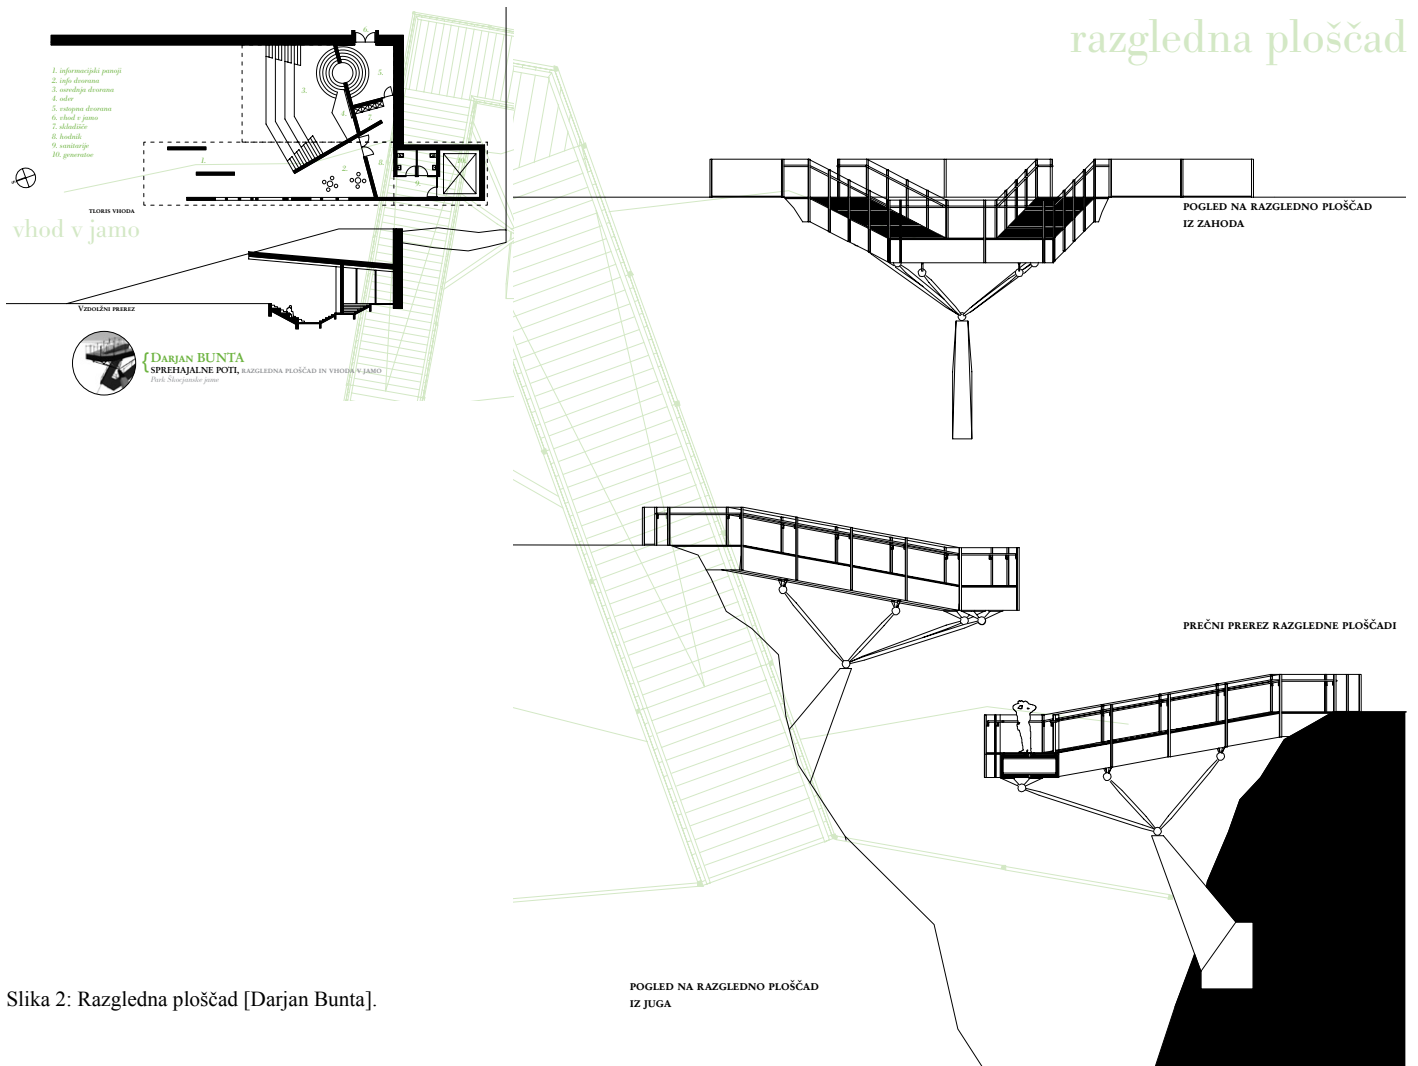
razgledna ploščad

1. informacijski panoji
2. info dvorana
3. osrednja dvorana
4. oder
5. vstopna dvorana
6. vhod v jamo
7. skladišče
8. hodnik
9. sanitarije
10. generator

1.
2.
3.
4.
5.
6.
7.
8.
9.
10.

tloris vhoda

vhod v jamo

Vzdolžni prerez

{Darjan BUNTA
sprehajalne poti, razgledna ploščad in vhoda v jamo
Park Škocjanske jame

pogled na razgledno ploščad
iz zahoda

prečni prerez razgledne ploščadi

pogled na razgledno ploščad
iz juga

Slika 2: Razgledna ploščad [Darjan Bunta].